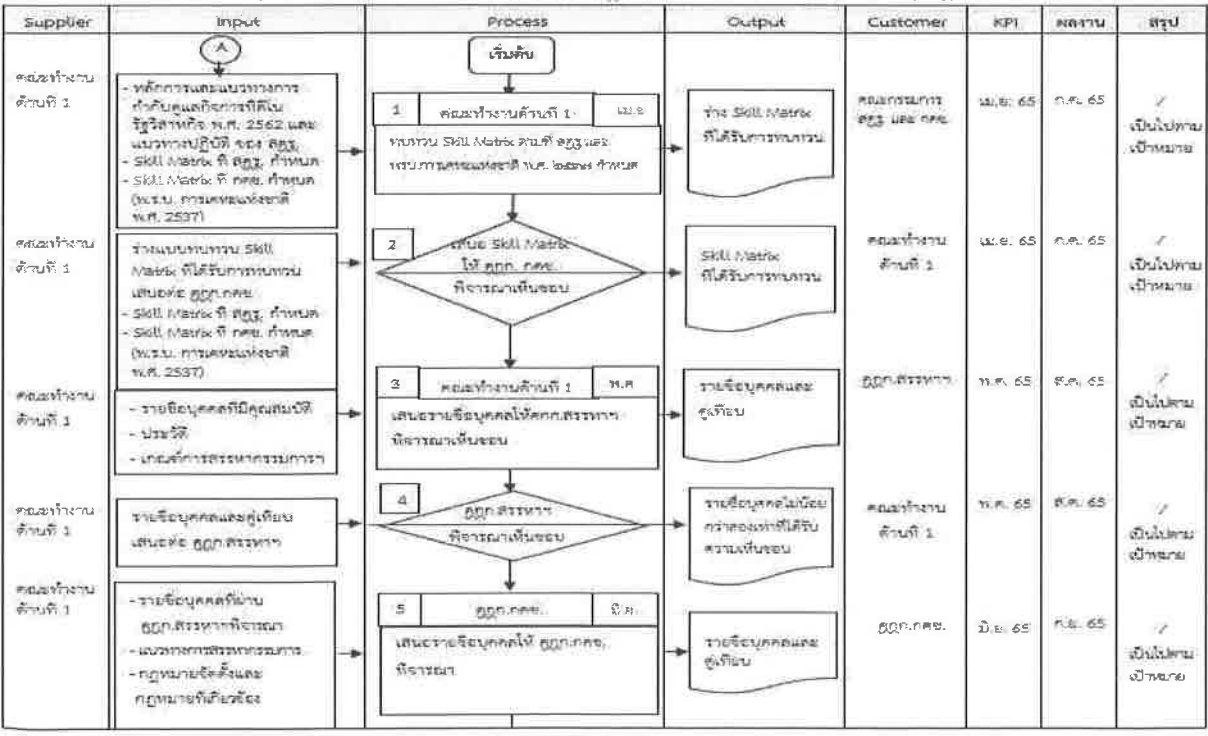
| Supplier | Input | Process | Output | Customer | KPI | ผลงาน | สรุป |
|---|---|---|---|---|---|---|---|
| คณะทำงานด้านที่ 1 | A - หลักการและแนวทางการกำกับดูแลกิจการที่ดีในรัฐวิสาหกิจ พ.ศ. 2562 และแนวทางปฏิบัติ ของ สคร. - Skill Matrix ที่ สคร. กำหนด - Skill Matrix ที่ กคช. กำหนด (พ.ร.บ. การเคหะแห่งชาติ พ.ศ. 2537) | เริ่มต้น 1 คณะทำงานด้านที่ 1 เม.ย. ทบทวน Skill Matrix ตามที่ สคร. และ พรบ.การเคหะแห่งชาติ พ.ศ. ๒๕๓๗ กำหนด | ร่าง Skill Matrix ที่ได้รับการทบทวน | คณะกรรมการ สคร. และ กคช. | เม.ย. 65 | ก.ค. 65 | ✓ เป็นไปตามเป้าหมาย |
| คณะทำงานด้านที่ 1 | ร่างแบบทบทวน Skill Matrix ที่ได้รับการทบทวน เสนอต่อ คกก.กคช. - Skill Matrix ที่ สคร. กำหนด - Skill Matrix ที่ กคช. กำหนด (พ.ร.บ. การเคหะแห่งชาติ พ.ศ. 2537) | 2 เสนอ Skill Matrix ให้ คกก. กคช. พิจารณาเห็นชอบ | Skill Matrix ที่ได้รับการทบทวน | คณะทำงานด้านที่ 1 | เม.ย. 65 | ก.ค. 65 | ✓ เป็นไปตามเป้าหมาย |
| คณะทำงานด้านที่ 1 | - รายชื่อบุคคลที่มีคุณสมบัติ - ประวัติ - เกณฑ์การสรรหากรรมการ | 3 คณะทำงานด้านที่ 1 พ.ค. เสนอรายชื่อบุคคลให้คกก.สรรหาพิจารณาเห็นชอบ | รายชื่อบุคคลและคู่เทียบ | คกก.สรรหา | พ.ค. 65 | ส.ค. 65 | ✓ เป็นไปตามเป้าหมาย |
| คณะทำงานด้านที่ 1 | รายชื่อบุคคลและคู่เทียบ เสนอต่อ คกก.สรรหา | 4 คกก.สรรหา พิจารณาเห็นชอบ | รายชื่อบุคคลไม่น้อยกว่าสองเท่าที่ได้รับความเห็นชอบ | คณะทำงานด้านที่ 1 | พ.ค. 65 | ส.ค. 65 | ✓ เป็นไปตามเป้าหมาย |
| คณะทำงานด้านที่ 1 | - รายชื่อบุคคลที่ผ่าน คกก.สรรหาพิจารณา - แนวทางการสรรหากรรมการ - กฎหมายจัดตั้งและกฎหมายที่เกี่ยวข้อง | 5 คกก.กคช. มิ.ย. เสนอรายชื่อบุคคลให้ คกก.กคช. พิจารณา | รายชื่อบุคคลและคู่เทียบ | คกก.กคช. | มิ.ย. 65 | ก.ย. 65 | ✓ เป็นไปตามเป้าหมาย |